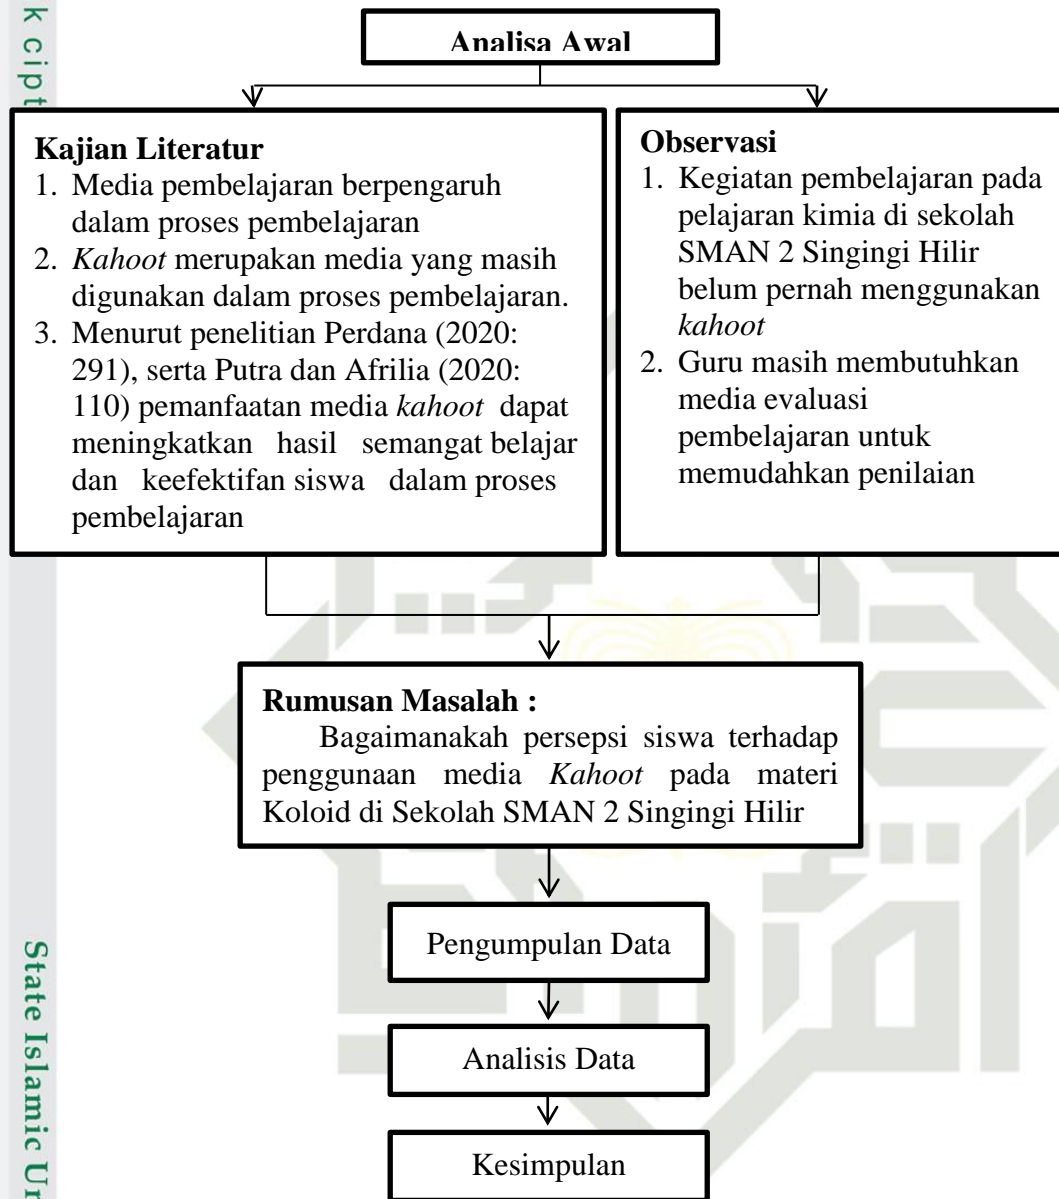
k cipt

Analisa Awal

Kajian Literatur
1. Media pembelajaran berpengaruh dalam proses pembelajaran
2. *Kahoot* merupakan media yang masih digunakan dalam proses pembelajaran.
3. Menurut penelitian Perdana (2020: 291), serta Putra dan Afrilia (2020: 110) pemanfaatan media *kahoot* dapat meningkatkan hasil semangat belajar dan keefektifan siswa dalam proses pembelajaran

Observasi
1. Kegiatan pembelajaran pada pelajaran kimia di sekolah SMAN 2 Singingi Hilir belum pernah menggunakan *kahoot*
2. Guru masih membutuhkan media evaluasi pembelajaran untuk memudahkan penilaian

Rumusan Masalah :
Bagaimanakah persepsi siswa terhadap penggunaan media *Kahoot* pada materi Koloid di Sekolah SMAN 2 Singingi Hilir

Pengumpulan Data

Analisis Data

Kesimpulan

State Islamic Ur